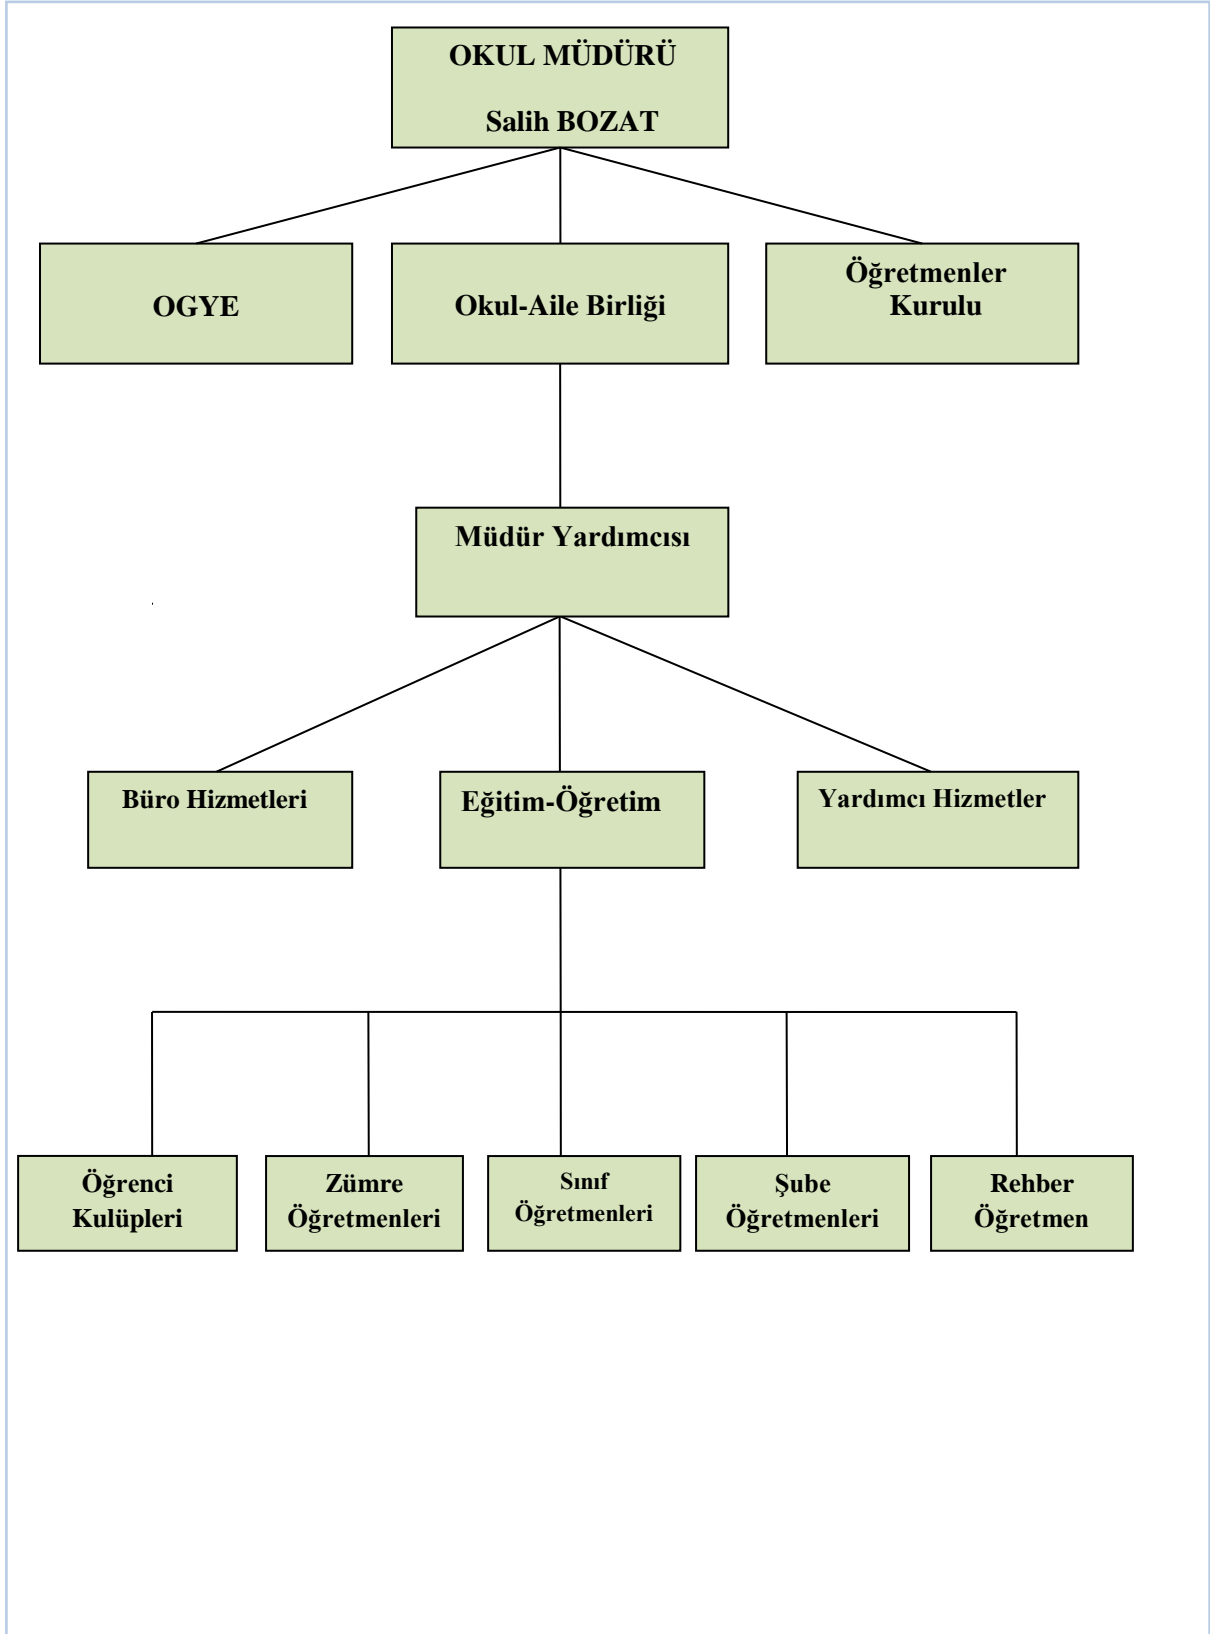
OKUL MÜDÜRÜ

Salih BOZAT

OGYE

Okul-Aile Birliği

Öğretmenler Kurulu

Müdür Yardımcısı

Büro Hizmetleri

Eğitim-Öğretim

Yardımcı Hizmetler

Öğrenci Kulüpleri

Zümre Öğretmenleri

Sınıf Öğretmenleri

Şube Öğretmenleri

Rehber Öğretmen